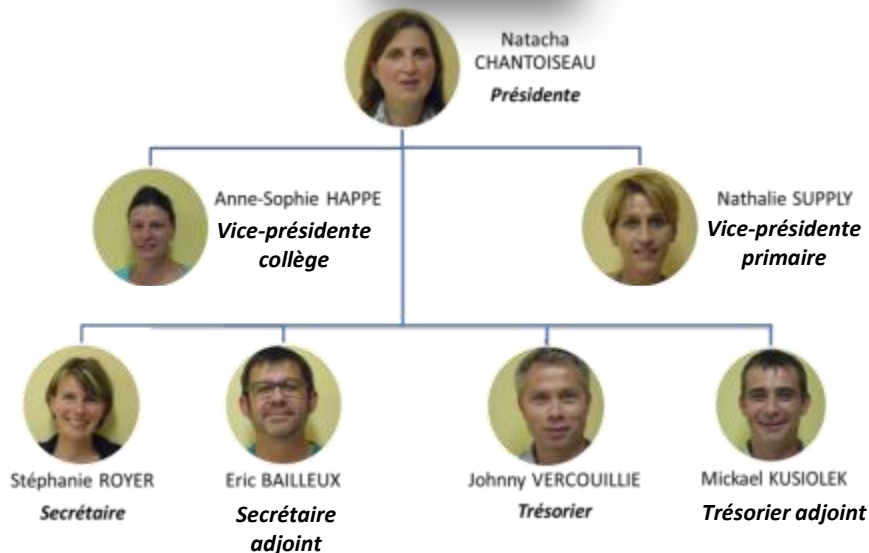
Natacha CHANTOISEAU
Présidente

Anne-Sophie HAPPE
Vice-présidente collège

Nathalie SUPPLY
Vice-présidente primaire

Stéphanie ROYER
Secrétaire

Eric BAILLEUX
Secrétaire adjoint

Johnny VERCOUILLIE
Trésorier

Mickael KUSIOLEK
Trésorier adjoint